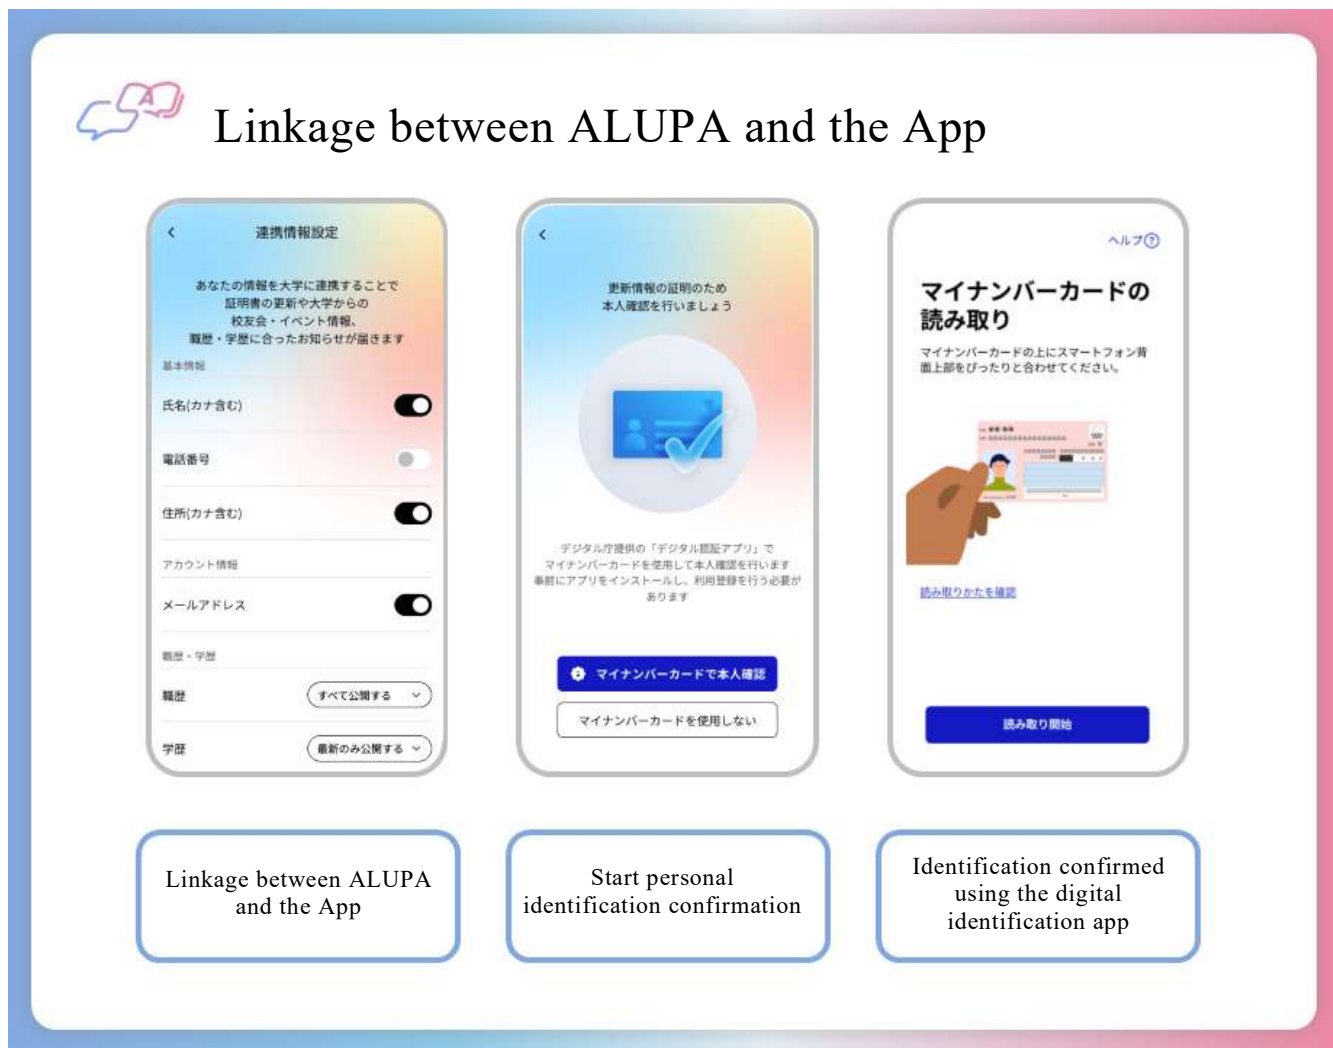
Linkage between ALUPA and the App

<

連携情報設定

あなたの情報を大学に連携することで証明書の更新や大学からの校友会・イベント情報、職歴・学歴に合ったお知らせが届きます

基本情報

氏名(カナ含む)

電話番号

住所(カナ含む)

アカウント情報

メールアドレス

職歴・学歴

職歴

すべて公開する

学歴

最新のみ公開する

<

更新情報の証明のため本人確認を行いましょう

デジタル庁提供の「デジタル認証アプリ」でマイナンバーカードを使用して本人確認を行います事前にアプリをインストールし、利用登録を行う必要があります

マイナンバーカードで本人確認

マイナンバーカードを使用しない

ヘルプ

マイナンバーカードの読み取り

マイナンバーカードの上にスマートフォン背面上部をぴったりと合わせてください。

読み取りかたを確認

読み取り開始

Linkage between ALUPA and the App

Start personal identification confirmation

Identification confirmed using the digital identification app